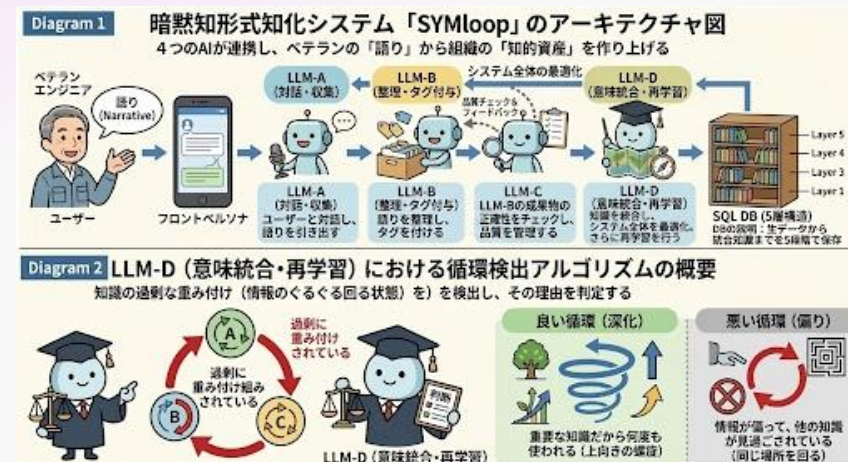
Diagram 1 暗黙知形式知化システム「SYMloop」のアーキテクチャ図

4つのAIが連携し、ベテランの「語り」から組織の「知的資産」を作り上げる

ベテラン エンジニア

語り (Narrative)

ユーザー

フロントペルソナ

LLM-A (対話・収集)

LLM-B (整理・タグ付与)

システム全体の最適化

品質チェック & フィードバック

LLM-D (意味統合・再学習)

LLM-A (対話・収集) ユーザーと対話し、語りを引き出す

LLM-B (整理・タグ付与) 語りを整理し、タグを付ける

LLM-C LLM-Bの成果物の正確性をチェックし、品質を管理する

LLM-D (意味統合・再学習) 知識を統合し、システム全体を最適化、さらに再学習を行う

Layer 5
Layer 4
Layer 3
Layer 2
Layer 1

SQL DB (5層構造)
DBの説明：生データから統合知識までを5段階で保存

Diagram 2 LLM-D（意味統合・再学習）における循環検出アルゴリズムの概要

知識の過剰な重み付け（情報のぐるぐる回る状態）を検出し、その理由を判定する

A

過剰に重み付けされている

過剰に重み付け組みされている

B

C

LLM-D (意味統合・再学習)

良い循環（深化）

重要な知識だから何度も使われる（上向きの螺旋）

悪い循環（偏り）

情報が偏って、他の知識が見過ごされている（同じ場所を回る）